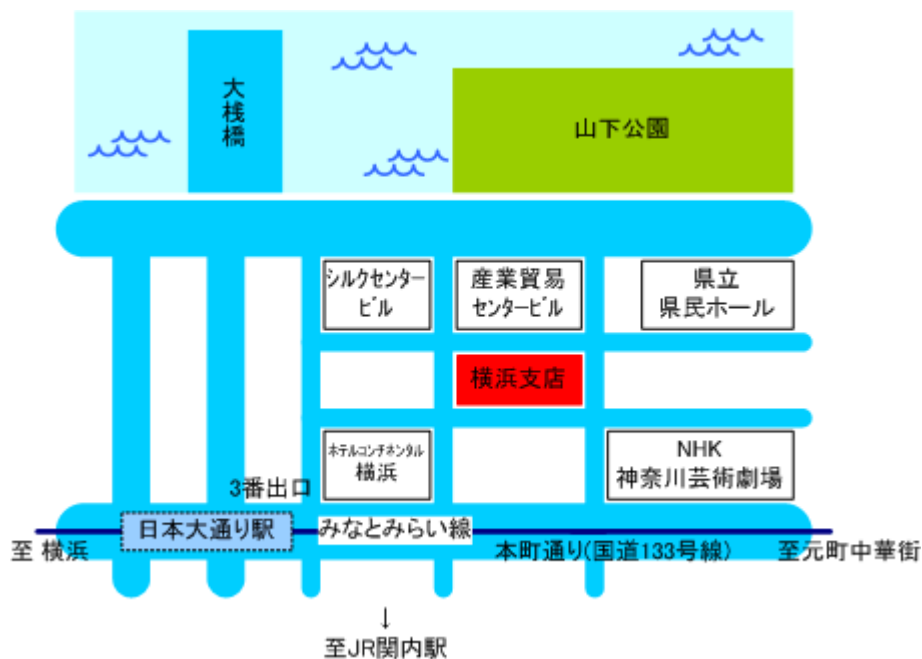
大桟橋

山下公園

シルクセンタービル

産業貿易センタービル

県立県民ホール

横浜支店

ホテルコンチネンタル横浜

NHK 神奈川芸術劇場

3番出口

日本大通り駅

みなとみらい線

至 横浜

本町通り(国道133号線)

至元町中華街

↓
至JR関内駅